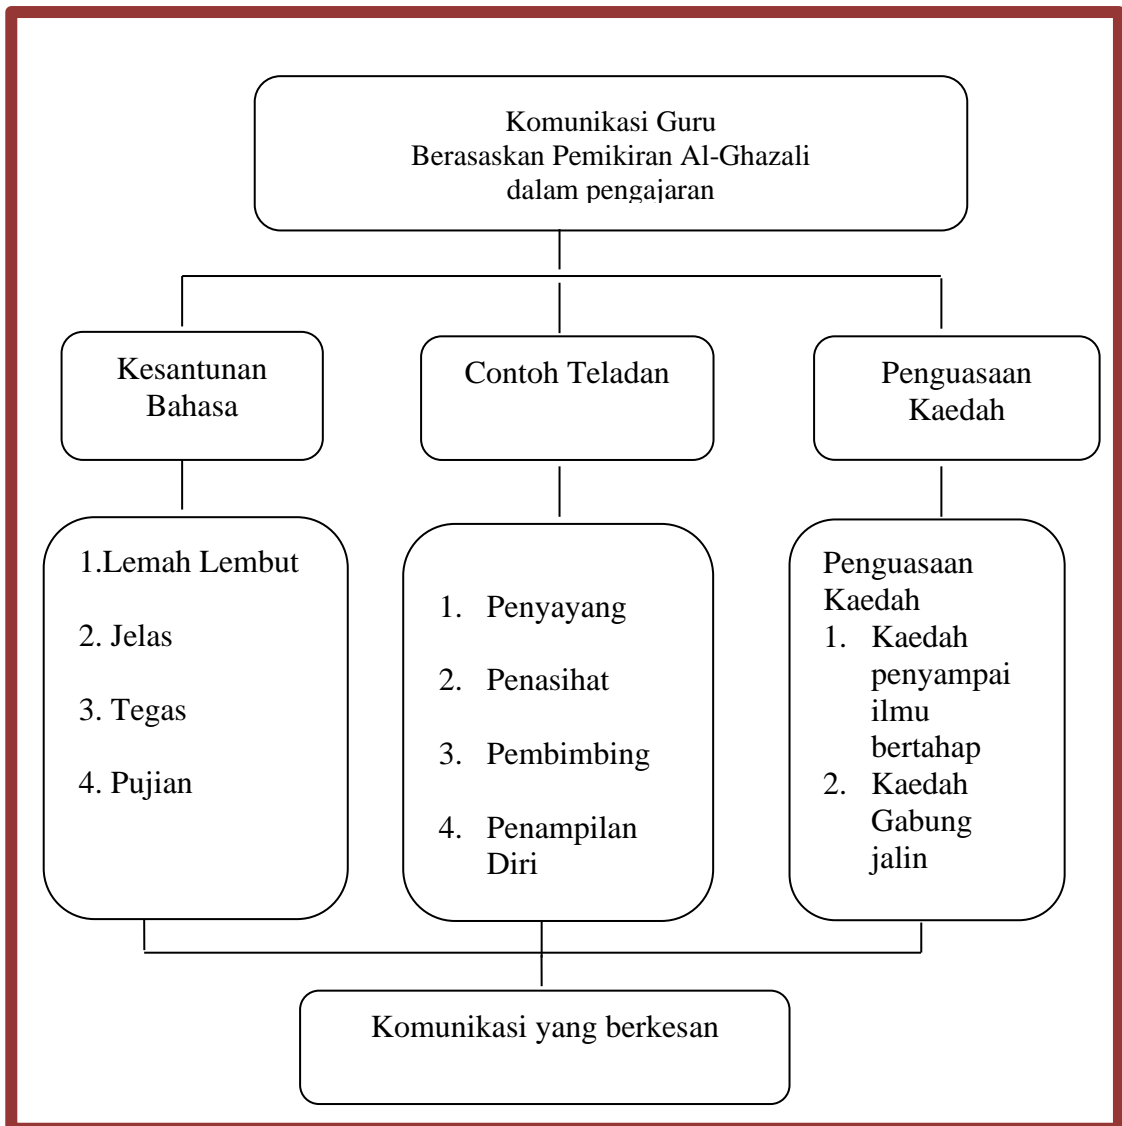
Komunikasi Guru
Berasaskan Pemikiran Al-Ghazali
dalam pengajaran

Kesantunan Bahasa

Contoh Teladan

Penguasaan Kaedah

1.Lemah Lembut

2. Jelas

3. Tegas

4. Pujian

1. Penyayang

2. Penasihat

3. Pembimbing

4. Penampilan Diri

Penguasaan Kaedah
1. Kaedah penyampai ilmu bertahap
2. Kaedah Gabung jalin

Komunikasi yang berkesan